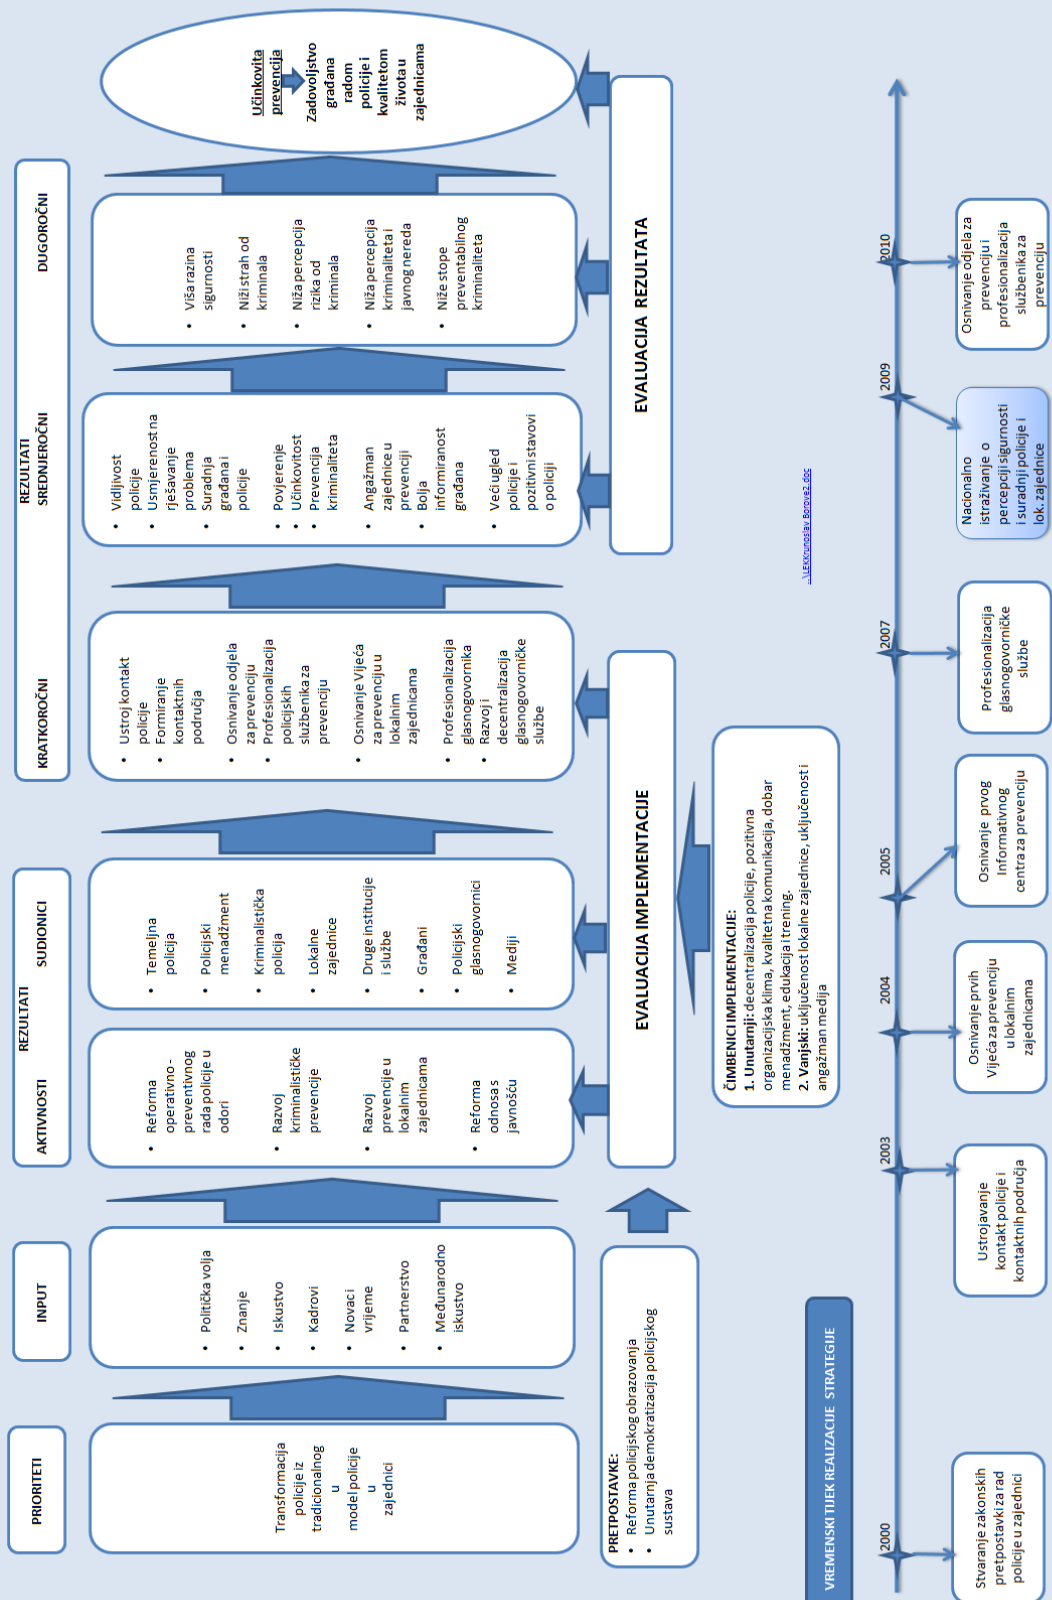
PRIORITETI

Transformacija policije iz tradicionalnog u model policije u zajednici

INPUT

• Politička volja
• Znanje
• Iskustvo
• Kadrovi
• Novac i vrijeme
• Partnerstvo
• Međunarodno iskustvo

REZULTATI

AKTIVNOSTI

• Reforma operativno-preventivnog rada policije u odori
• Razvoj kriminalističke prevencije
• Razvoj prevencije u lokalnim zajednicama
• Reforma odnosa s javnošću

SUDIONICI

• Temeljna policija
• Policijski menadžment
• Kriminalistička policija
• Lokalne zajednice
• Druge institucije i službe
• Građani
• Policijski glasnogovornici
• Mediji

KRATKOROČNI

• Ustroj kontakt policije
• Formiranje kontaktnih područja
• Osnivanje odjela za prevenciju
• Profesionalizacija policijskih službenika za prevenciju
• Osnivanje Vijeća za prevenciju u lokalnim zajednicama
• Profesionalizacija glasnogovornika
• Razvoj i decentralizacija glasnogovorničke službe

REZULTATI SREDNJEROČNI

• Vidljivost policije
• Usmjerenost na rješavanje problema
• Suradnja građana i policije
• Povjerenje
• Učinkovitost
• Prevencija kriminaliteta
• Angažman zajednice u prevenciji
• Bolja informiranost građana
• Veći ugled policije i pozitivni stavovi o policiji

DUGOROČNI

• Viša razina sigurnosti
• Niži strah od kriminala
• Niža percepcija rizika od kriminala
• Niža percepcija kriminaliteta i javnog nereda
• Niže stope preventabilnog kriminaliteta

Učinkovita prevencija
Zadovoljstvo građana radom policije i kvalitetom života u zajednicama

EVALUACIJA REZULTATA

EVALUACIJA IMPLEMENTACIJE

PRETPOSTAVKE:
• Reforma policijskog obrazovanja
• Unutarnja demokratizacija policijskog sustava

ČIMBENICI IMPLEMENTACIJE:
1. Unutarnji: decentralizacija policije, pozitivna organizacijska klima, kvalitetna komunikacija, dobar menadžment, edukacija i trening.
2. Vanjski: uključenost lokalne zajednice, uključenost i angažman medija

\\LEKO\Miroslav Borovec.doc

VREMENSKI TIJEK REALIZACIJE STRATEGIJE

2000
Stvaranje zakonskih pretpostavki za rad policije u zajednici

2003
Ustrojavanje kontakt policije i kontaktnih područja

2004
Osnivanje prvih Vijeća za prevenciju u lokalnim zajednicama

2005
Osnivanje prvog Informativnog centra za prevenciju

2007
Profesionalizacija glasnogovorničke službe

2009
Nacionalno istraživanje o percepciji sigurnosti i suradnji policije i lok. zajednice

2010
Osnivanje odjela za prevenciju i profesionalizacija službenika za prevenciju